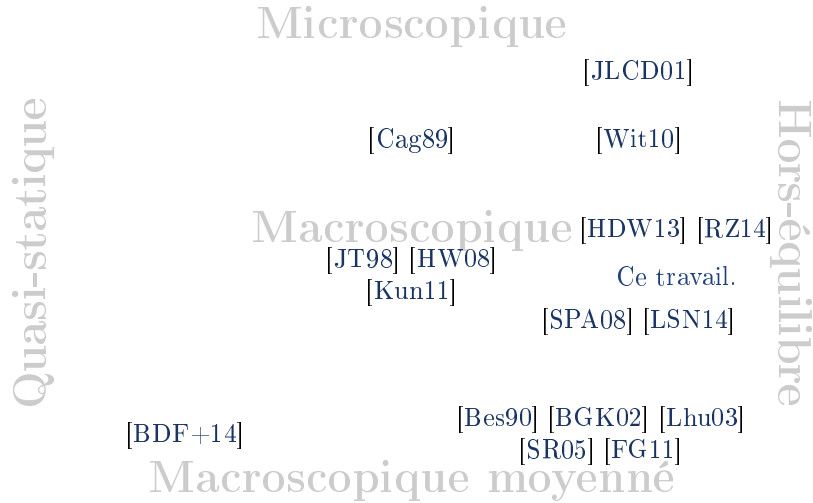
Microscopique

[JLCD01]

[Cag89] [Wit10]

Quasi-statique

Hors-équilibre

Macroscopique

[HDW13] [RZ14]

[JT98] [HW08]

[Kun11]

Ce travail.

[SPA08] [LSN14]

[BDF+14]

[Bes90] [BGK02] [Lhu03]

[SR05] [FG11]

Macroscopique moyenné